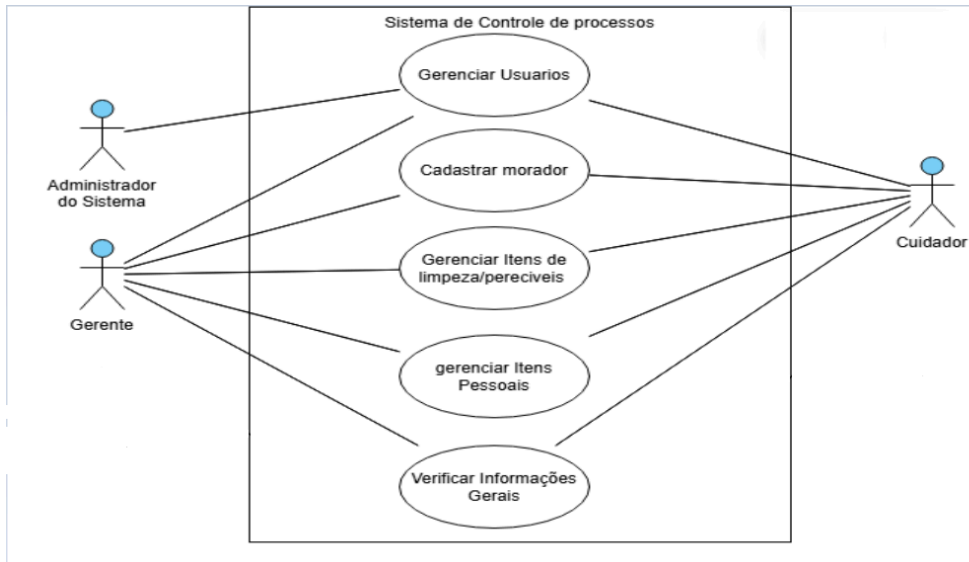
Sistema de Controle de processos

Administrador do Sistema

Gerente

Gerenciar Usuarios

Cadastrar morador

Gerenciar Itens de limpeza/pereciveis

gerenciar Itens Pessoais

Verificar Informações Gerais

Cuidador